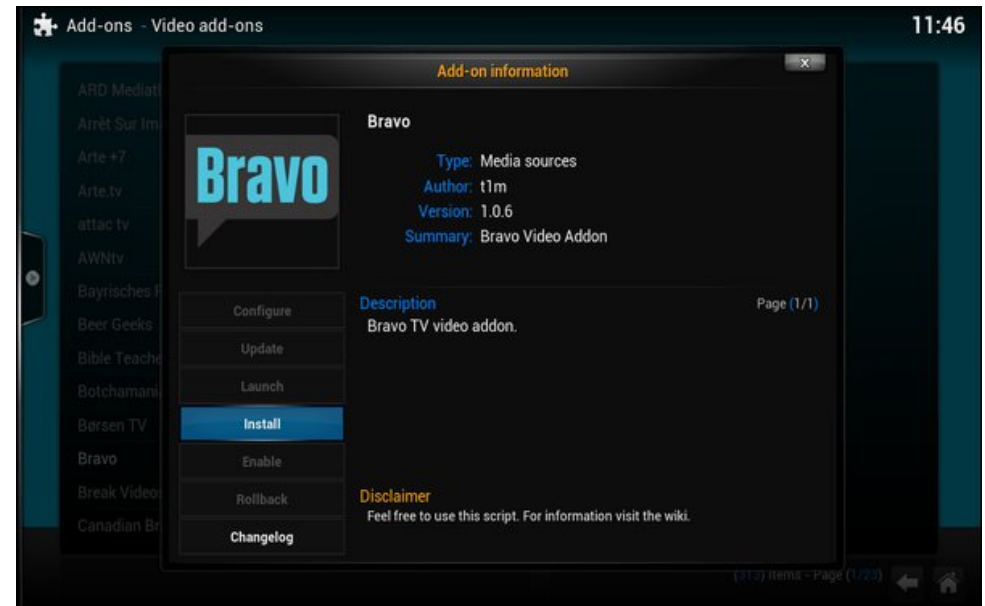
Add-ons - Video add-ons

11:46

ARD Mediat
Arrêt Sur Im
Arte +7
Arte.tv
attac tv
AWNtv
Bayrisches F
Beer Geeks
Bible Teache
Botchamani
Børsen TV
Bravo
Break Video
Canadian Br

Add-on information

x

Bravo

Bravo

Type: Media sources
Author: t1m
Version: 1.0.6
Summary: Bravo Video Addon

Configure
Update
Launch
Install
Enable
Rollback
Changelog

Description
Page (1/1)
Bravo TV video addon.

Disclaimer
Feel free to use this script. For information visit the wiki.

(313) items - Page (1/23)